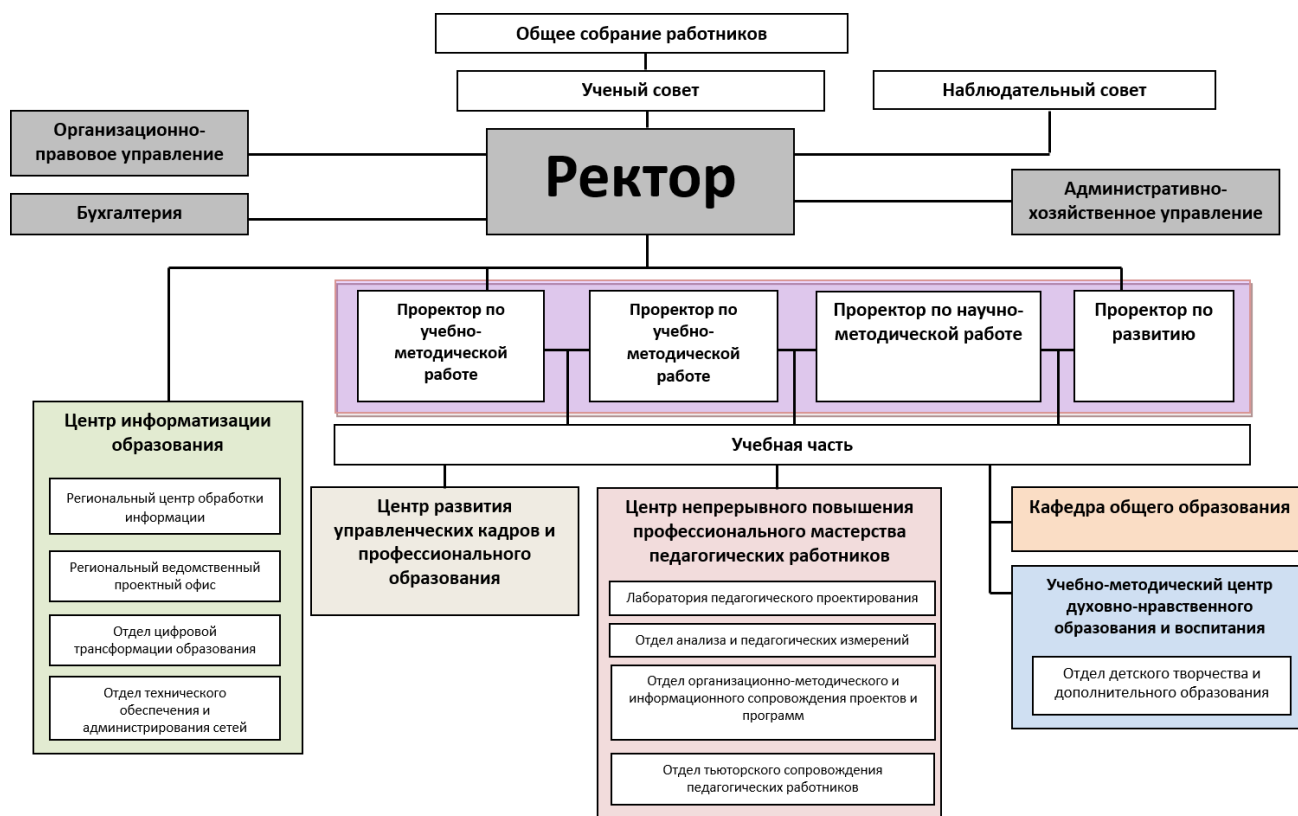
Общее собрание работников

Ученый совет

Наблюдательный совет

Организационно-правовое управление

Ректор

Бухгалтерия

Административно-хозяйственное управление

Проректор по учебно-методической работе

Проректор по учебно-методической работе

Проректор по научно-методической работе

Проректор по развитию

Центр информатизации образования

Региональный центр обработки информации

Региональный ведомственный проектный офис

Отдел цифровой трансформации образования

Отдел технического обеспечения и администрирования сетей

Учебная часть

Центр развития управленческих кадров и профессионального образования

Центр непрерывного повышения профессионального мастерства педагогических работников

Лаборатория педагогического проектирования

Отдел анализа и педагогических измерений

Отдел организационно-методического и информационного сопровождения проектов и программ

Отдел тьюторского сопровождения педагогических работников

Кафедра общего образования

Учебно-методический центр духовно-нравственного образования и воспитания

Отдел детского творчества и дополнительного образования